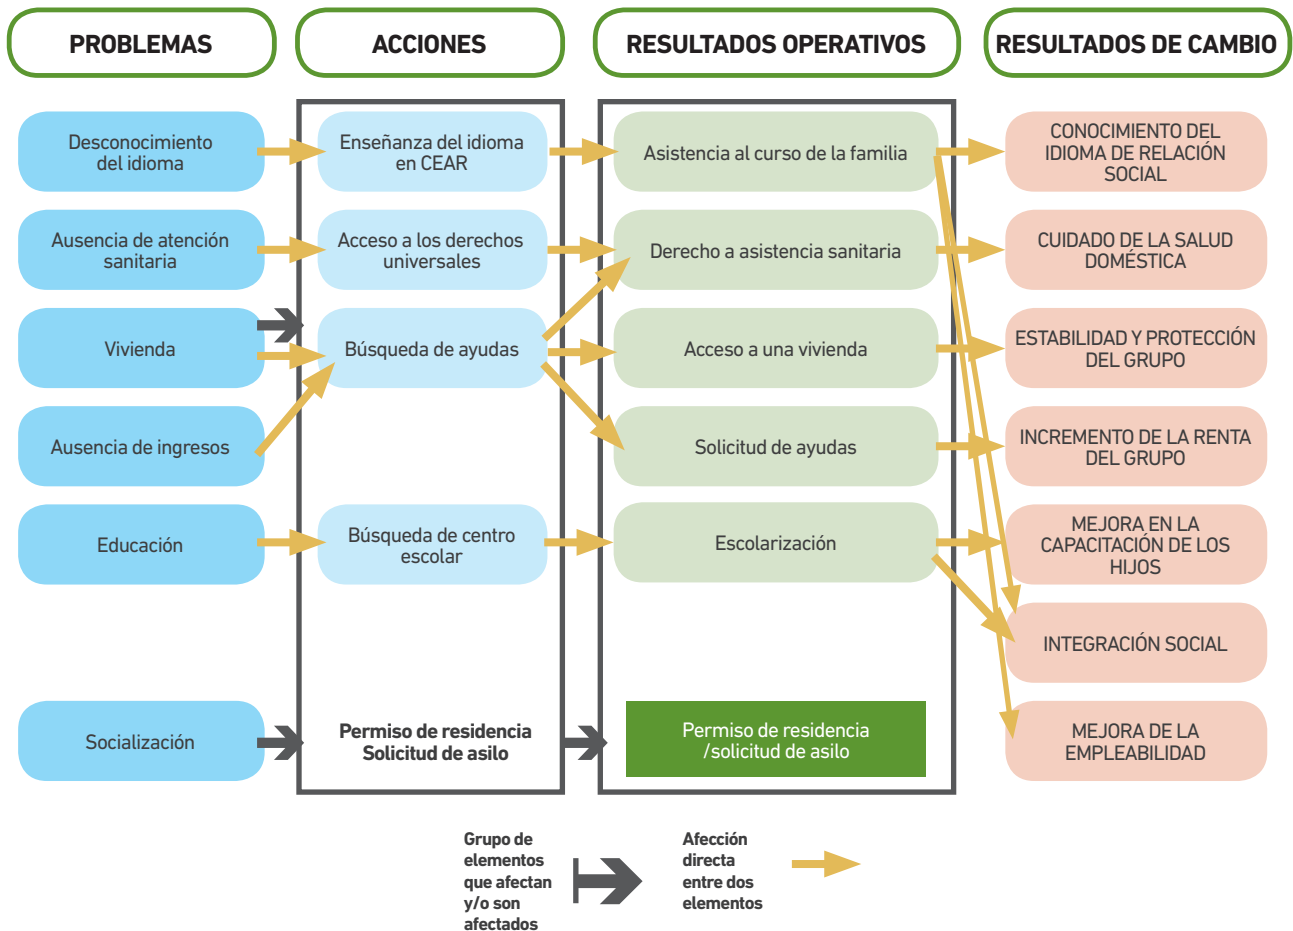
PROBLEMAS

ACCIONES

RESULTADOS OPERATIVOS

RESULTADOS DE CAMBIO

Desconocimiento del idioma

Ausencia de atención sanitaria

Vivienda

Ausencia de ingresos

Educación

Socialización

Enseñanza del idioma en CEAR

Acceso a los derechos universales

Búsqueda de ayudas

Búsqueda de centro escolar

Permiso de residencia Solicitud de asilo

Asistencia al curso de la familia

Derecho a asistencia sanitaria

Acceso a una vivienda

Solicitud de ayudas

Escolarización

Permiso de residencia /solicitud de asilo

CONOCIMIENTO DEL IDIOMA DE RELACIÓN SOCIAL

CUIDADO DE LA SALUD DOMÉSTICA

ESTABILIDAD Y PROTECCIÓN DEL GRUPO

INCREMENTO DE LA RENTA DEL GRUPO

MEJORA EN LA CAPACITACIÓN DE LOS HIJOS

INTEGRACIÓN SOCIAL

MEJORA DE LA EMPLEABILIDAD

Grupo de elementos que afectan y/o son afectados

Afección directa entre dos elementos